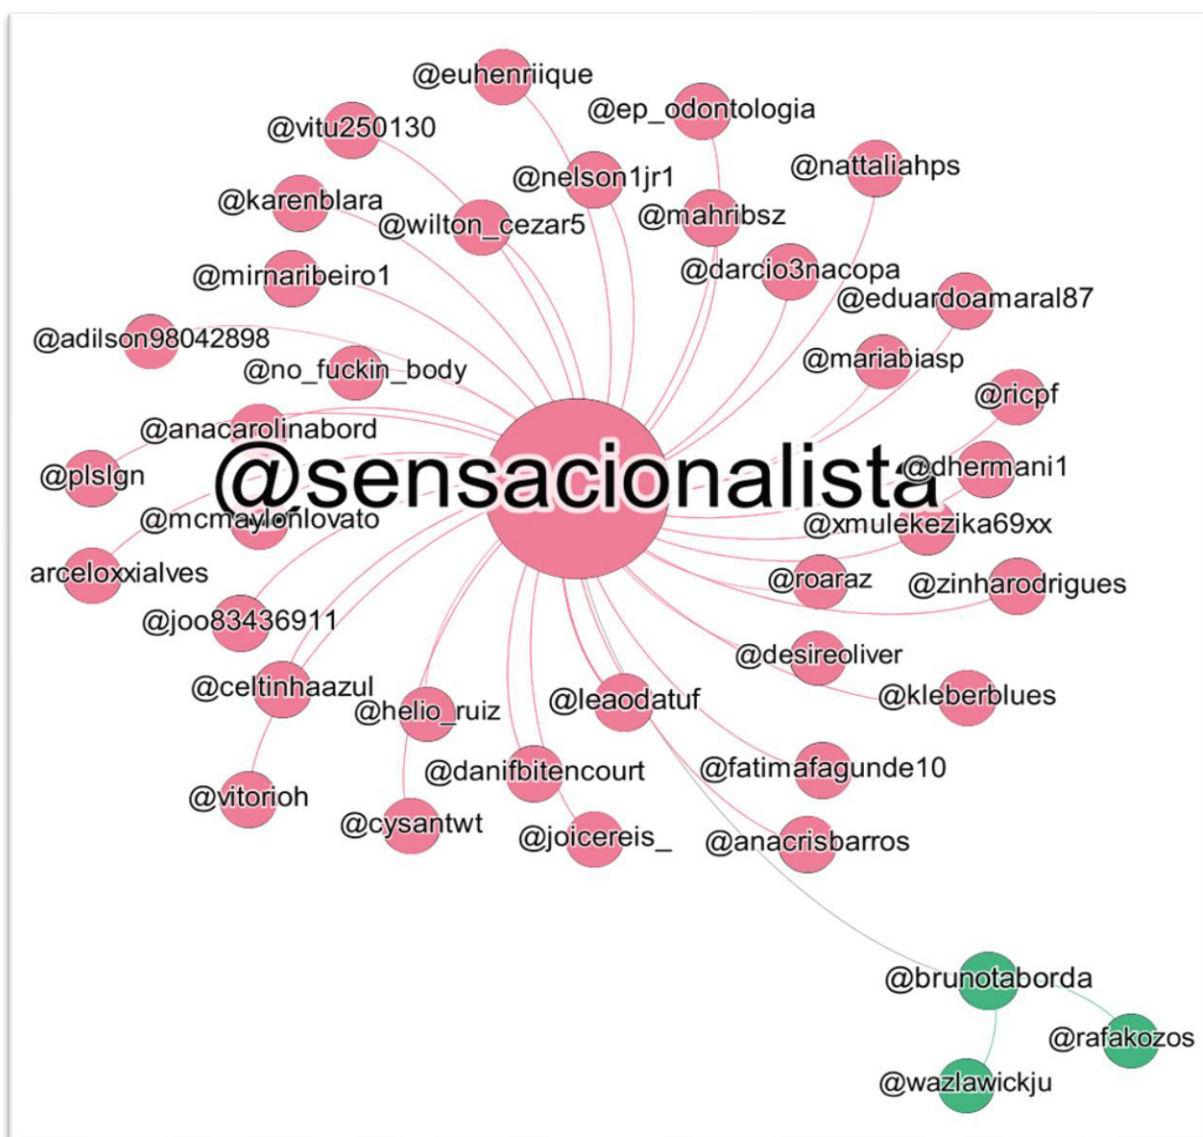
@euhenriique
@ep_odontologia
@vitu250130
@nelson1jr1
@nattaliahps
@karenblara
@wilton_cezar5
@mahribsz
@mirnaribeiro1
@darcio3nacopa
@eduardoamaral87
@adilson98042898
@no_fuckin_body
@mariabiasp
@ricpf
@anacarolinabord
@plslgn
@sensacionalista
@dhermani1
@mcmaylonlovato
@xmulekezika69xx
arceloxxialves
@roaraz
@zinharodrigues
@joo83436911
@desireoliver
@celtinhaazul
@helio_ruiz
@leaodatuf
@kleberblues
@danifbitencourt
@fatimafagunde10
@vitorioh
@cysantwt
@joicereis_
@anacrisbarros
@brunotaborda
@rafakozos
@wazlawickju